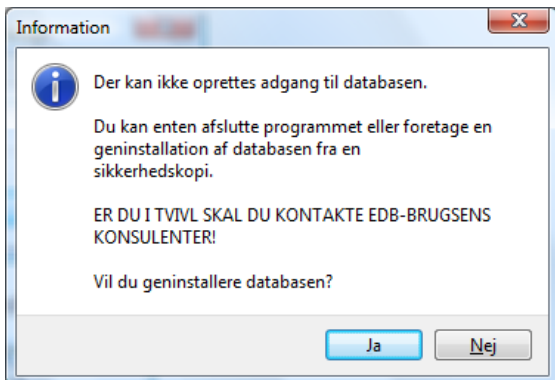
Information

Der kan ikke oprettes adgang til databasen.

Du kan enten afslutte programmet eller foretage en geninstallation af databasen fra en sikkerhedskopi.

ER DU I TVIVL SKAL DU KONTAKTE EDB-BRUGSENS KONSULENTER!

Vil du geninstallere databasen?

Ja

Nej